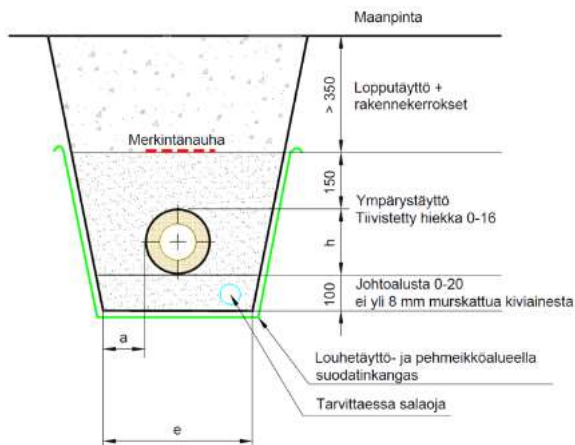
Maanpinta

> 350

Lopputäyttö +
rakennekerrokset

Merkintänauha

150

Ympärystäyttö
Tiivistetty hiekka 0-16

h

100

Johtoalusta 0-20
ei yli 8 mm murskattua kiviainesta

a

Louhetäyttö- ja pehmeikköalueella
suodatinkangas

Tarvittaessa salaoja

e